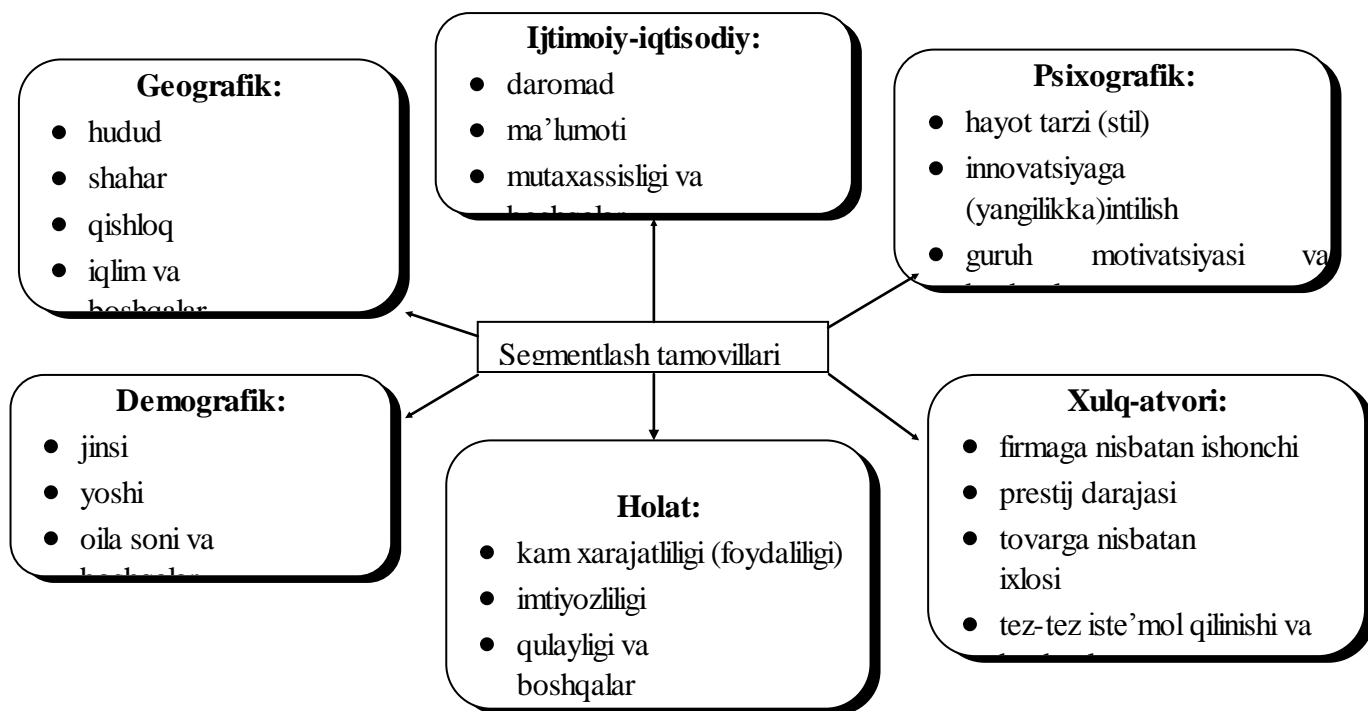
**Ijtimoiy-iqtisodiy:**
- daromad
- ma'lumoti
- mutaxassisligi va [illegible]

**Geografik:**
- hudud
- shahar
- qishloq
- iqlim va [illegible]

**Psixografik:**
- hayot tarzi (stil)
- innovatsiyaga (yangilikka)intilish
- guruh motivatsiyasi va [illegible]

Segmentlash tamovillari

**Demografik:**
- jinsi
- yoshi
- oila soni va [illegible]

**Holat:**
- kam xarajatliligi (foydaliligi)
- imtiyozliligi
- qulayligi va boshqalar

**Xulq-atvori:**
- firmaga nisbatan ishonchi
- prestij darajasi
- tovarga nisbatan ixlosi
- tez-tez iste'mol qilinishi va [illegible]